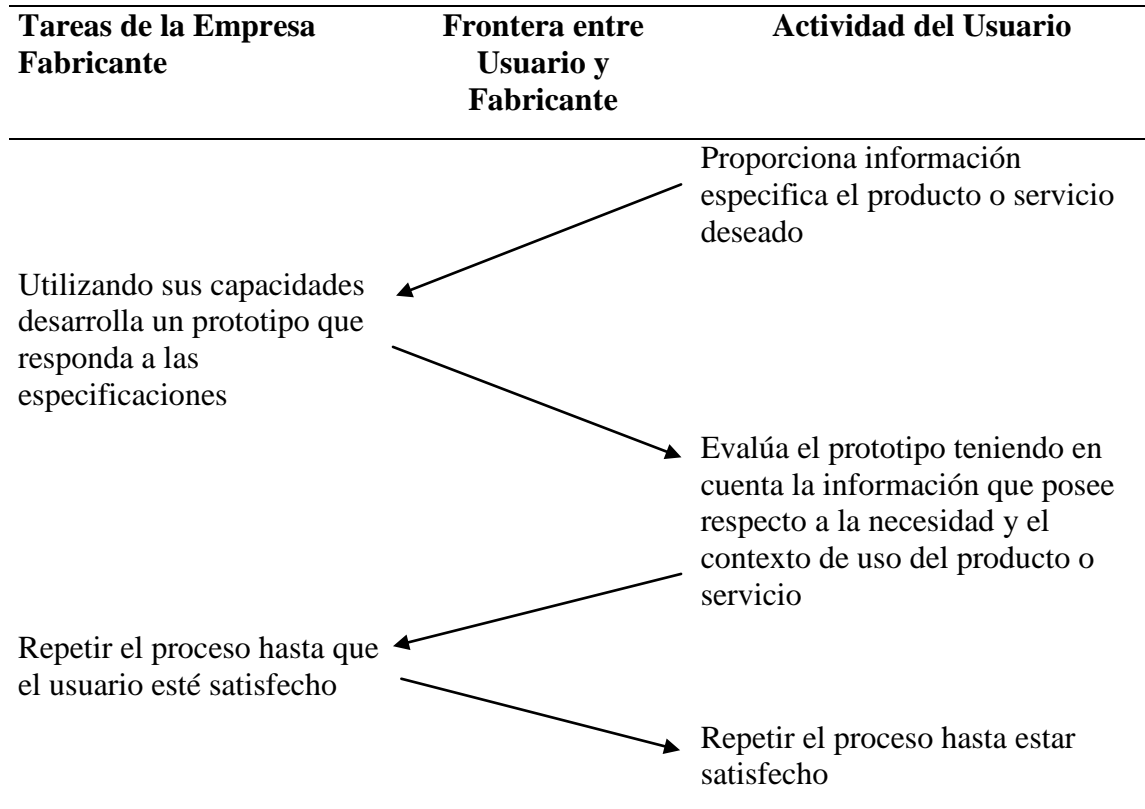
| Tareas de la Empresa Fabricante | Frontera entre Usuario y Fabricante | Actividad del Usuario |
|---|---|---|
| | | Proporciona información especifica el producto o servicio deseado |
| Utilizando sus capacidades desarrolla un prototipo que responda a las especificaciones | | |
| | | Evalúa el prototipo teniendo en cuenta la información que posee respecto a la necesidad y el contexto de uso del producto o servicio |
| Repetir el proceso hasta que el usuario esté satisfecho | | |
| | | Repetir el proceso hasta estar satisfecho |